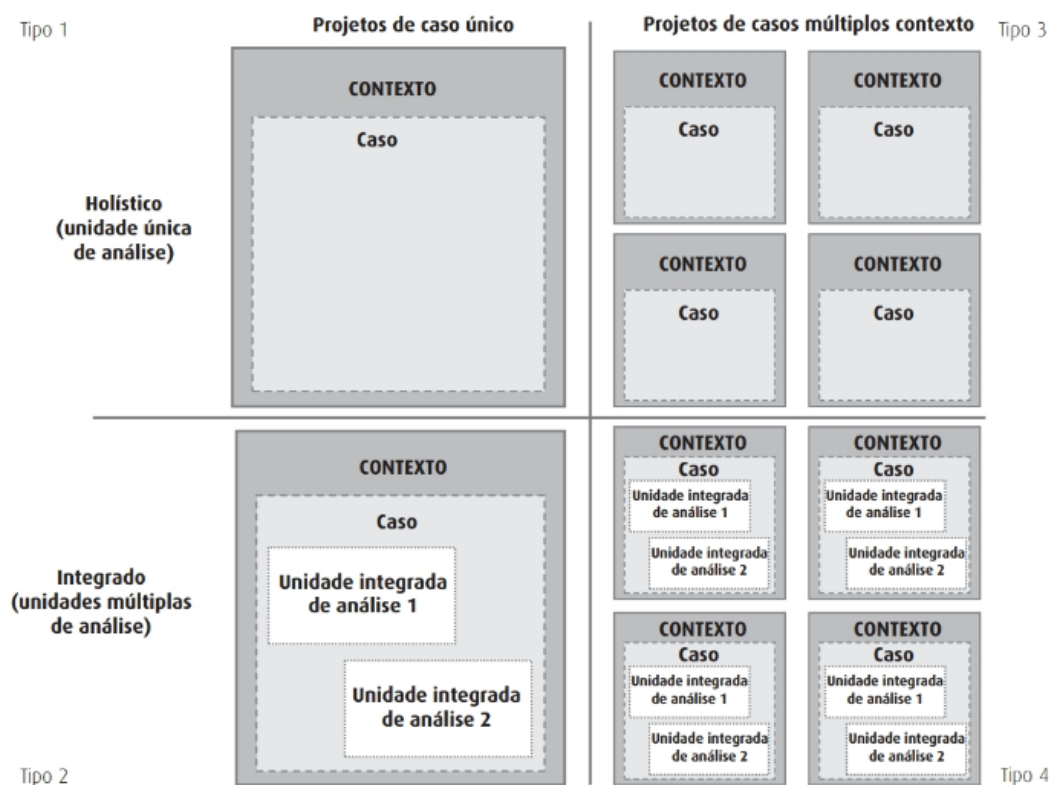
Tipo 1

Projetos de caso único

Projetos de casos múltiplos contexto

Tipo 3

Holístico (unidade única de análise)

CONTEXTO

Caso

CONTEXTO

Caso

CONTEXTO

Caso

CONTEXTO

Caso

CONTEXTO

Caso

Integrado (unidades múltiplas de análise)

CONTEXTO

Caso

Unidade integrada de análise 1

Unidade integrada de análise 2

CONTEXTO

Caso

Unidade integrada de análise 1

Unidade integrada de análise 2

CONTEXTO

Caso

Unidade integrada de análise 1

Unidade integrada de análise 2

CONTEXTO

Caso

Unidade integrada de análise 1

Unidade integrada de análise 2

CONTEXTO

Caso

Unidade integrada de análise 1

Unidade integrada de análise 2

Tipo 2

Tipo 4